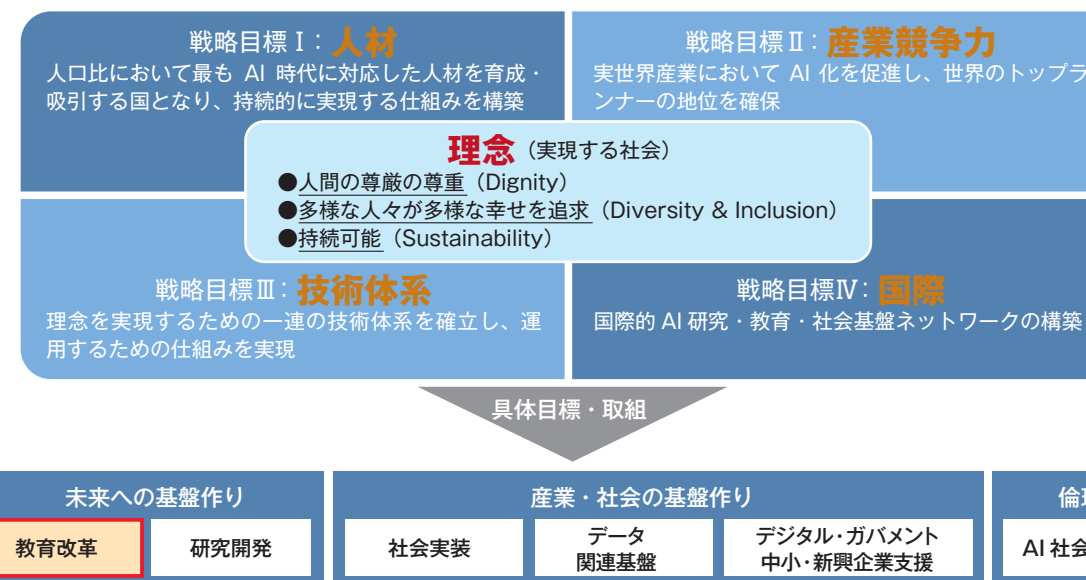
戦略目標Ⅰ：人材
人口比において最も AI 時代に対応した人材を育成・吸引する国となり、持続的に実現する仕組みを構築

戦略目標Ⅱ：産業競争力
実世界産業において AI 化を促進し、世界のトップランナーの地位を確保

理念（実現する社会）
●人間の尊厳の尊重（Dignity）
●多様な人々が多様な幸せを追求（Diversity & Inclusion）
●持続可能（Sustainability）

戦略目標Ⅲ：技術体系
理念を実現するための一連の技術体系を確立し、運用するための仕組みを実現

戦略目標Ⅳ：国際
国際的 AI 研究・教育・社会基盤ネットワークの構築

具体目標・取組

未来への基盤作り
教育改革
研究開発

産業・社会の基盤作り
社会実装
データ関連基盤
デジタル・ガバメント
中小・新興企業支援

倫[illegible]
AI 社会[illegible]